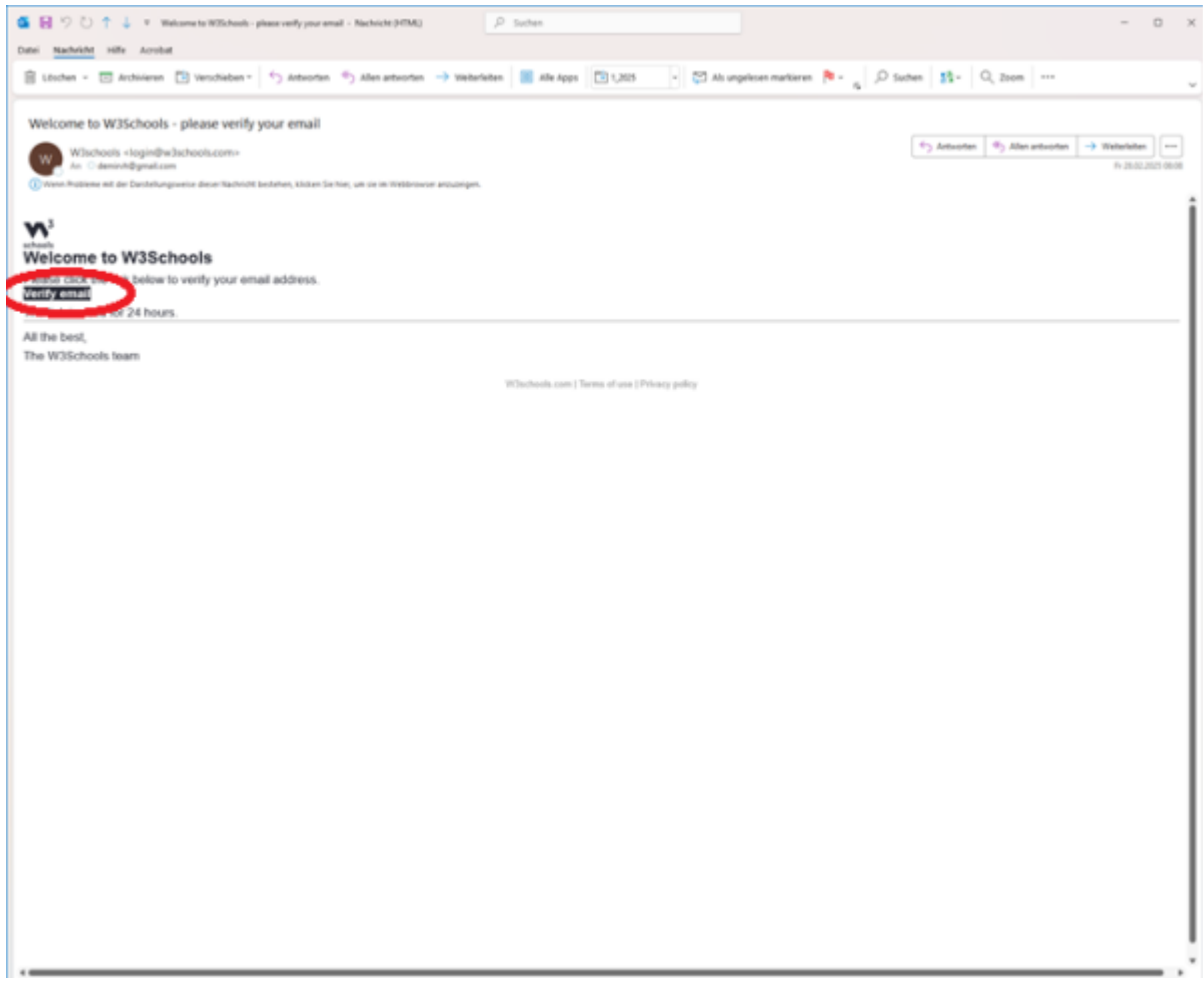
Welcome to W3Schools - please verify your email - Nachricht (HTML)

Suchen

Datei Nachricht Hilfe Acrobat

Löschen Archivieren Verschieben Antworten Allen antworten Weiterleiten Alle Apps 1_2025 Als ungelesen markieren Suchen Zoom ···

Welcome to W3Schools - please verify your email

W

W3schools <login@w3schools.com>

An: deminh@gmail.com

Antworten Allen antworten Weiterleiten ···

Fr 28.02.2025 09:08

Wenn Probleme mit der Darstellungsweise dieser Nachricht bestehen, klicken Sie hier, um sie im Webbrowser anzuzeigen.

w3 schools

Welcome to W3Schools

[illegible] click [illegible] below to verify your email address.

Verify email

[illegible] for 24 hours.

All the best,

The W3Schools team

W3schools.com | Terms of use | Privacy policy